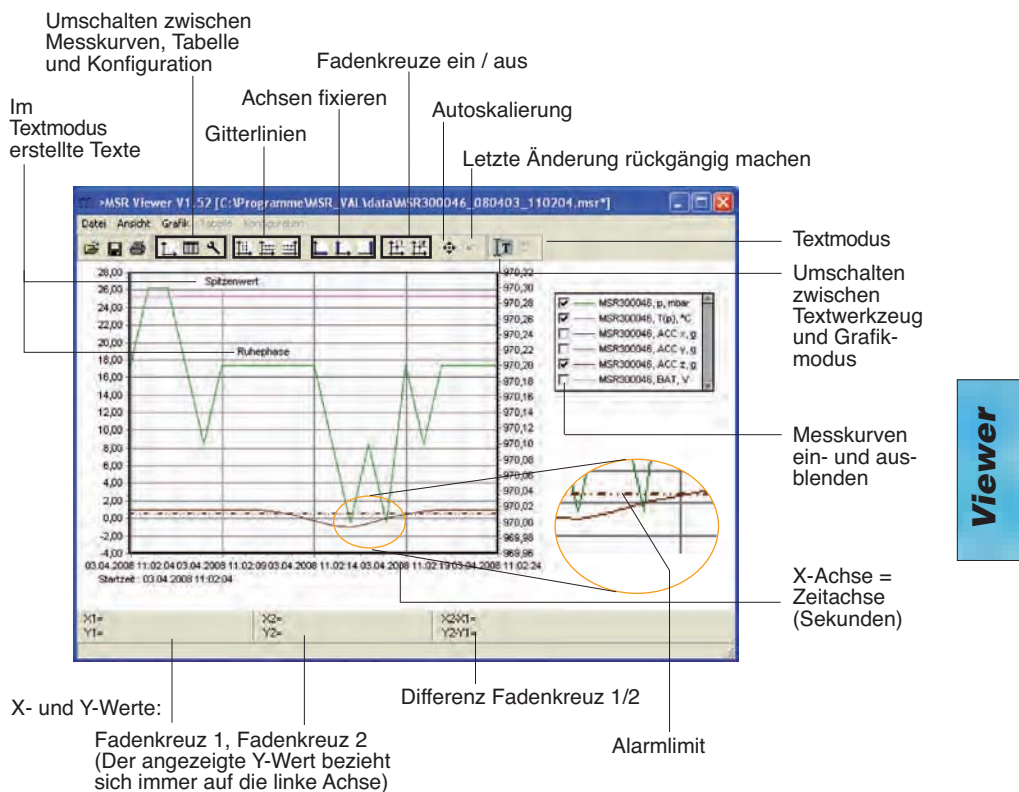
Umschalten zwischen Messkurven, Tabelle und Konfiguration

Fadenkreuze ein / aus

Achsen fixieren

Im Textmodus erstellte Texte

Gitterlinien

Autoskalierung

Letzte Änderung rückgängig machen

>MSR Viewer V1.52 [C:\Programme\MSR_VAL\data\MSR300046_080403_110204.msr*]

Datei Ansicht Grafik Tabelle Konfiguration

Textmodus

Umschalten zwischen Textwerkzeug und Grafikmodus

Spitzenwert

Ruhephase

28,00
26,00
24,00
22,00
20,00
18,00
16,00
14,00
12,00
10,00
8,00
6,00
4,00
2,00
0,00
-2,00
-4,00

970,32
970,30
970,28
970,26
970,24
970,22
970,20
970,18
970,16
970,14
970,12
970,10
970,08
970,06
970,04
970,02
970,00
969,98
969,96

MSR300046, p, mbar
MSR300046, T(p), °C
MSR300046, ACC x, g
MSR300046, ACC y, g
MSR300046, ACC z, g
MSR300046, BAT, V

Messkurven ein- und ausblenden

Viewer

03.04.2008 11:02:04 03.04.2008 11:02:09 03.04.2008 11:02:14 03.04.2008 11:02:19 03.04.2008 11:02:24

Startzeit : 03.04.2008 11:02:04

X-Achse = Zeitachse (Sekunden)

X1=
Y1=

X2=
Y2=

X2-X1=
Y2-Y1=

X- und Y-Werte:

Differenz Fadenkreuz 1/2

Fadenkreuz 1, Fadenkreuz 2 (Der angezeigte Y-Wert bezieht sich immer auf die linke Achse)

Alarmlimit